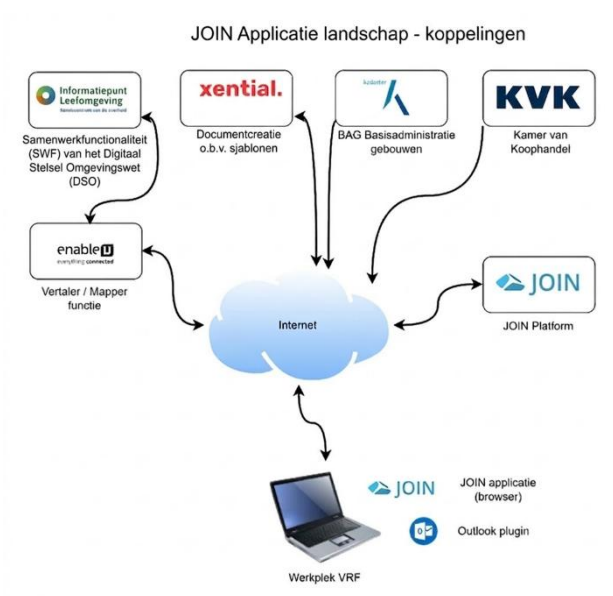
JOIN Applicatie landschap - koppelingen

Informatiepunt Leefomgeving
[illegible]

Samenwerkfunctionaliteit (SWF) van het Digitaal Stelsel Omgevingswet (DSO)

xential.

Documentcreatie o.b.v. sjablonen

Kadaster

BAG Basisadministratie gebouwen

KVK

Kamer van Koophandel

enable U
everything connected

Vertaler / Mapper functie

Internet

JOIN

JOIN Platform

JOIN

JOIN applicatie (browser)

Outlook plugin

Werkplek VRF